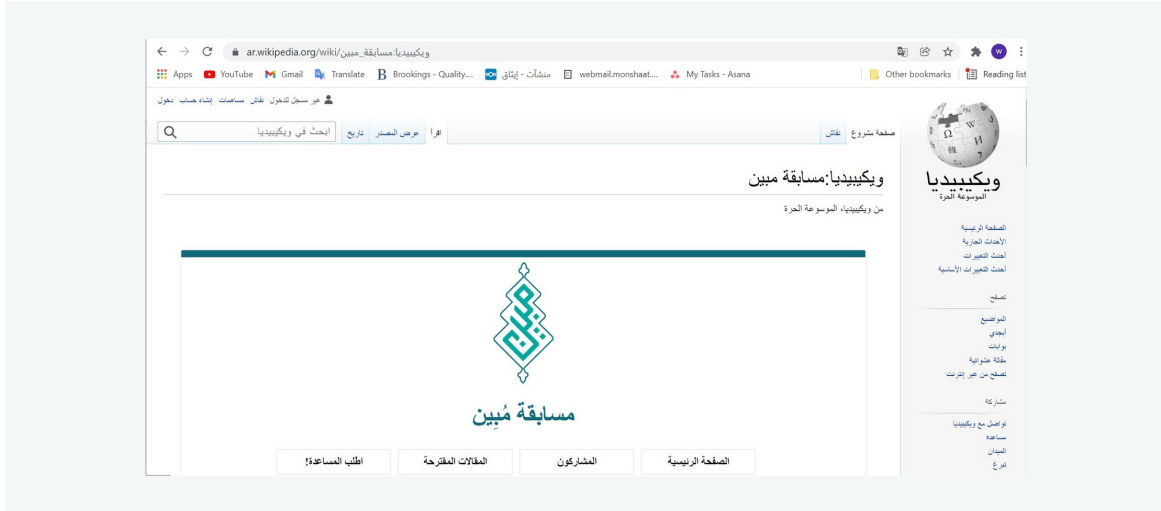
ar.wikipedia.org/wiki/ويكيبيديا:مسابقة_مبين

Apps YouTube Gmail Translate Brookings - Quality... منشآت - إيثاق webmail.monshaat.... My Tasks - Asana Other bookmarks Reading list

غير مسجل للدخول نقاش مساهمات إنشاء حساب دخول

صفحة مشروع نقاش

اقرأ عرض المصدر تاريخ ابحث في ويكيبيديا

ويكيبيديا الموسوعة الحرة

ويكيبيديا:مسابقة مبين

من ويكيبيديا، الموسوعة الحرة

الصفحة الرئيسية
الأحداث الجارية
أحدث التغييرات
أحدث التغييرات الأساسية

تصفح

المواضيع
أبجدي
بوابات
مقالة عشوائية
تصفح من غير إنترنت

مشاركة

تواصل مع ويكيبيديا
مساعدة
الميدان
تبرع

مبين

مسابقة مُبين

الصفحة الرئيسية المشاركون المقالات المقترحة اطلب المساعدة!